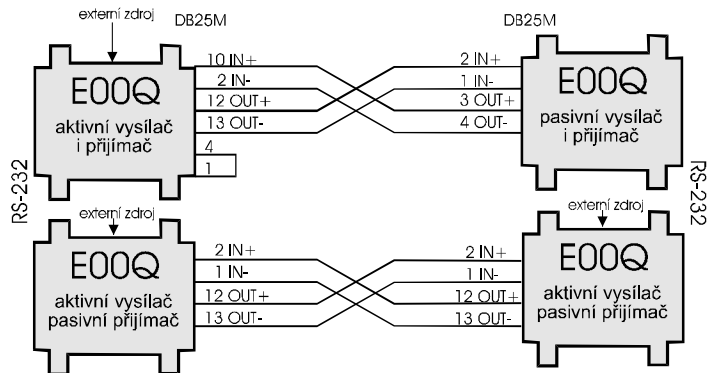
externí zdroj

DB25M

DB25M

E00Q

aktivní vysílač i přijímač

10 IN+
2 IN-
12 OUT+
13 OUT-
4
1

2 IN+
1 IN-
3 OUT+
4 OUT-

E00Q

pasivní vysílač i přijímač

RS-232

RS-232

externí zdroj

E00Q

aktivní vysílač pasivní přijímač

2 IN+
1 IN-
12 OUT+
13 OUT-

externí zdroj

2 IN+
1 IN-
12 OUT+
13 OUT-

E00Q

aktivní vysílač pasivní přijímač